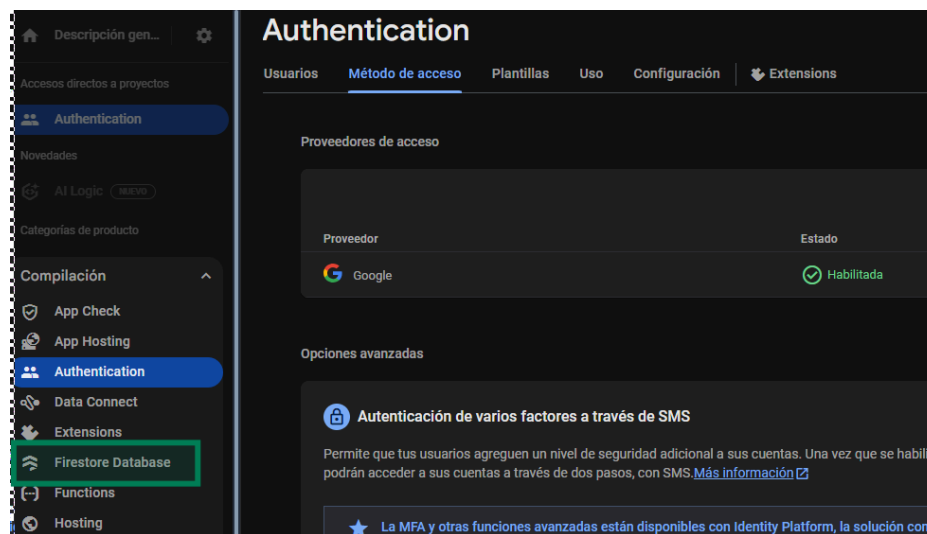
Descripción gen...

Accesos directos a proyectos

Authentication

Novedades

AI Logic NUEVO

Categorías de producto

Compilación

App Check

App Hosting

Authentication

Data Connect

Extensions

Firestore Database

Functions

Hosting

Authentication

Usuarios | Método de acceso | Plantillas | Uso | Configuración | Extensions

Proveedores de acceso

| Proveedor | Estado |
|---|---|
| Google | Habilitada |

Opciones avanzadas

Autenticación de varios factores a través de SMS

Permite que tus usuarios agreguen un nivel de seguridad adicional a sus cuentas. Una vez que se habili podrán acceder a sus cuentas a través de dos pasos, con SMS.Más información

La MFA y otras funciones avanzadas están disponibles con Identity Platform, la solución con